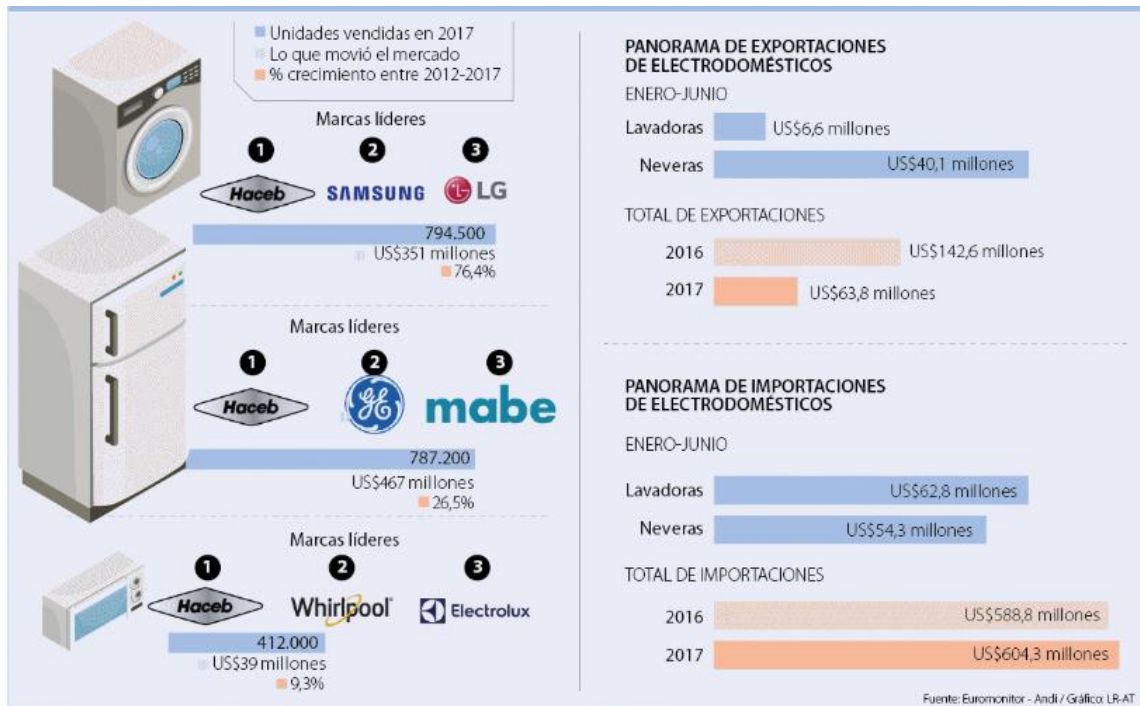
Unidades vendidas en 2017
Lo que movió el mercado
% crecimiento entre 2012-2017

Marcas líderes

1 Haceb 2 SAMSUNG 3 LG

794.500
US$351 millones
76,4%

Marcas líderes

1 Haceb 2 GE 3 mabe

787.200
US$467 millones
26,5%

Marcas líderes

1 Haceb 2 Whirlpool 3 Electrolux

412.000
US$39 millones
9,3%

PANORAMA DE EXPORTACIONES DE ELECTRODOMÉSTICOS

ENERO-JUNIO

Lavadoras US$6,6 millones
Neveras US$40,1 millones

TOTAL DE EXPORTACIONES

2016 US$142,6 millones
2017 US$63,8 millones

PANORAMA DE IMPORTACIONES DE ELECTRODOMÉSTICOS

ENERO-JUNIO

Lavadoras US$62,8 millones
Neveras US$54,3 millones

TOTAL DE IMPORTACIONES

2016 US$588,8 millones
2017 US$604,3 millones

Fuente: Euromonitor - Andi / Gráfico: LR-AT